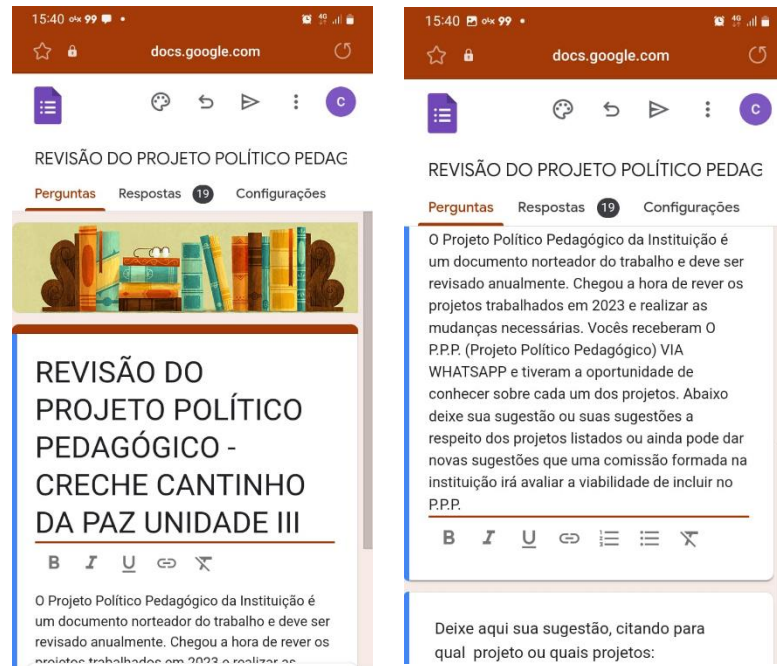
15:40 99

docs.google.com

C

REVISÃO DO PROJETO POLÍTICO PEDAG

Perguntas Respostas 19 Configurações

REVISÃO DO PROJETO POLÍTICO PEDAGÓGICO - CRECHE CANTINHO DA PAZ UNIDADE III

B I U

O Projeto Político Pedagógico da Instituição é um documento norteador do trabalho e deve ser revisado anualmente. Chegou a hora de rever os projetos trabalhados em 2023 e realizar as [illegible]

15:40 99

docs.google.com

C

REVISÃO DO PROJETO POLÍTICO PEDAG

Perguntas Respostas 19 Configurações

O Projeto Político Pedagógico da Instituição é um documento norteador do trabalho e deve ser revisado anualmente. Chegou a hora de rever os projetos trabalhados em 2023 e realizar as mudanças necessárias. Vocês receberam O P.P.P. (Projeto Político Pedagógico) VIA WHATSAPP e tiveram a oportunidade de conhecer sobre cada um dos projetos. Abaixo deixe sua sugestão ou suas sugestões a respeito dos projetos listados ou ainda pode dar novas sugestões que uma comissão formada na instituição irá avaliar a viabilidade de incluir no P.P.P.

B I U

Deixe aqui sua sugestão, citando para qual projeto ou quais projetos: